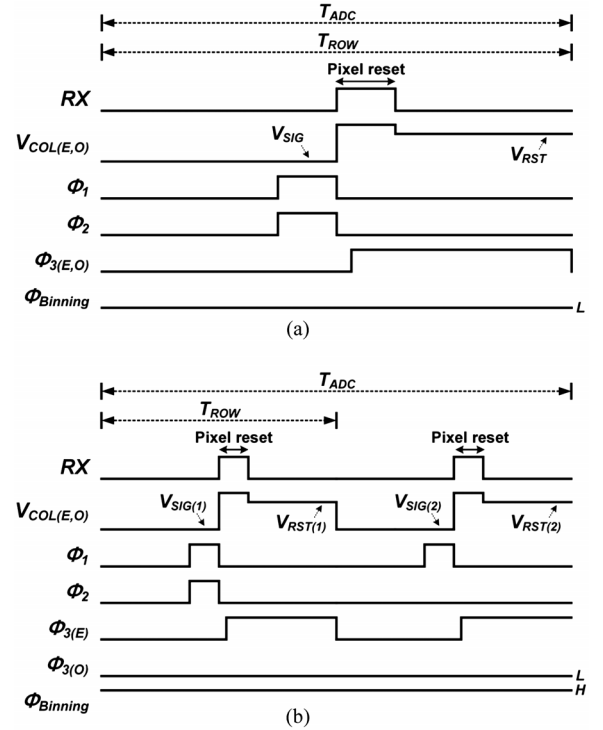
$T_{ADC}$

$T_{ROW}$

Pixel reset

RX

$V_{COL(E,O)}$

$V_{SIG}$

$V_{RST}$

$\Phi_1$

$\Phi_2$

$\Phi_{3(E,O)}$

$\Phi_{Binning}$

L

(a)

$T_{ADC}$

$T_{ROW}$

Pixel reset

Pixel reset

RX

$V_{COL(E,O)}$

$V_{SIG(1)}$

$V_{RST(1)}$

$V_{SIG(2)}$

$V_{RST(2)}$

$\Phi_1$

$\Phi_2$

$\Phi_{3(E)}$

$\Phi_{3(O)}$

L

H

$\Phi_{Binning}$

(b)